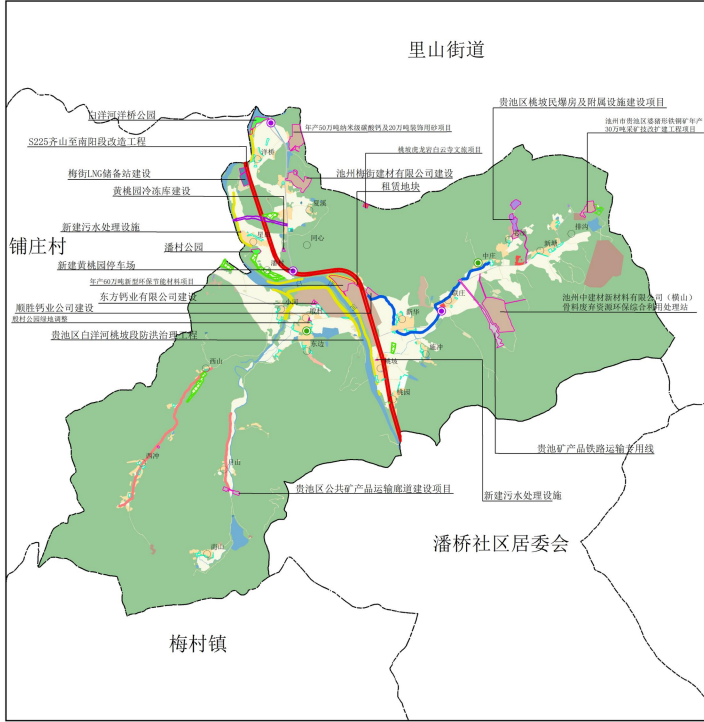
里山街道

白洋河洋桥公园

S225齐山至南阳段改造工程

梅街LNG储备站建设

黄桃园冷冻库建设

新建污水处理设施

潘村公园

新建黄桃园停车场

年产60万吨新型环保节能材料项目

东方钙业有限公司建设

顺胜钙业公司建设

殷村公园绿地调整

贵池区白洋河桃坡段防洪治理工程

年产50万吨纳米级碳酸钙及20万吨装饰用砂项目

桃坡虎龙岩白云寺文旅项目

池州梅街建材有限公司建设

租赁地块

贵池区桃坡民爆房及附属设施建设项目

池州市贵池区婆储形铁铜矿年产30万吨采矿技改扩建工程项目

池州中建材新材料有限公司（横山）骨料废弃资源环保综合利用处理站

贵池矿产品铁路运输专用线

新建污水处理设施

贵池区公共矿产品运输廊道建设项目

铺庄村

潘桥社区居委会

梅村镇

同心

殷村

中庄

桃坡

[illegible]